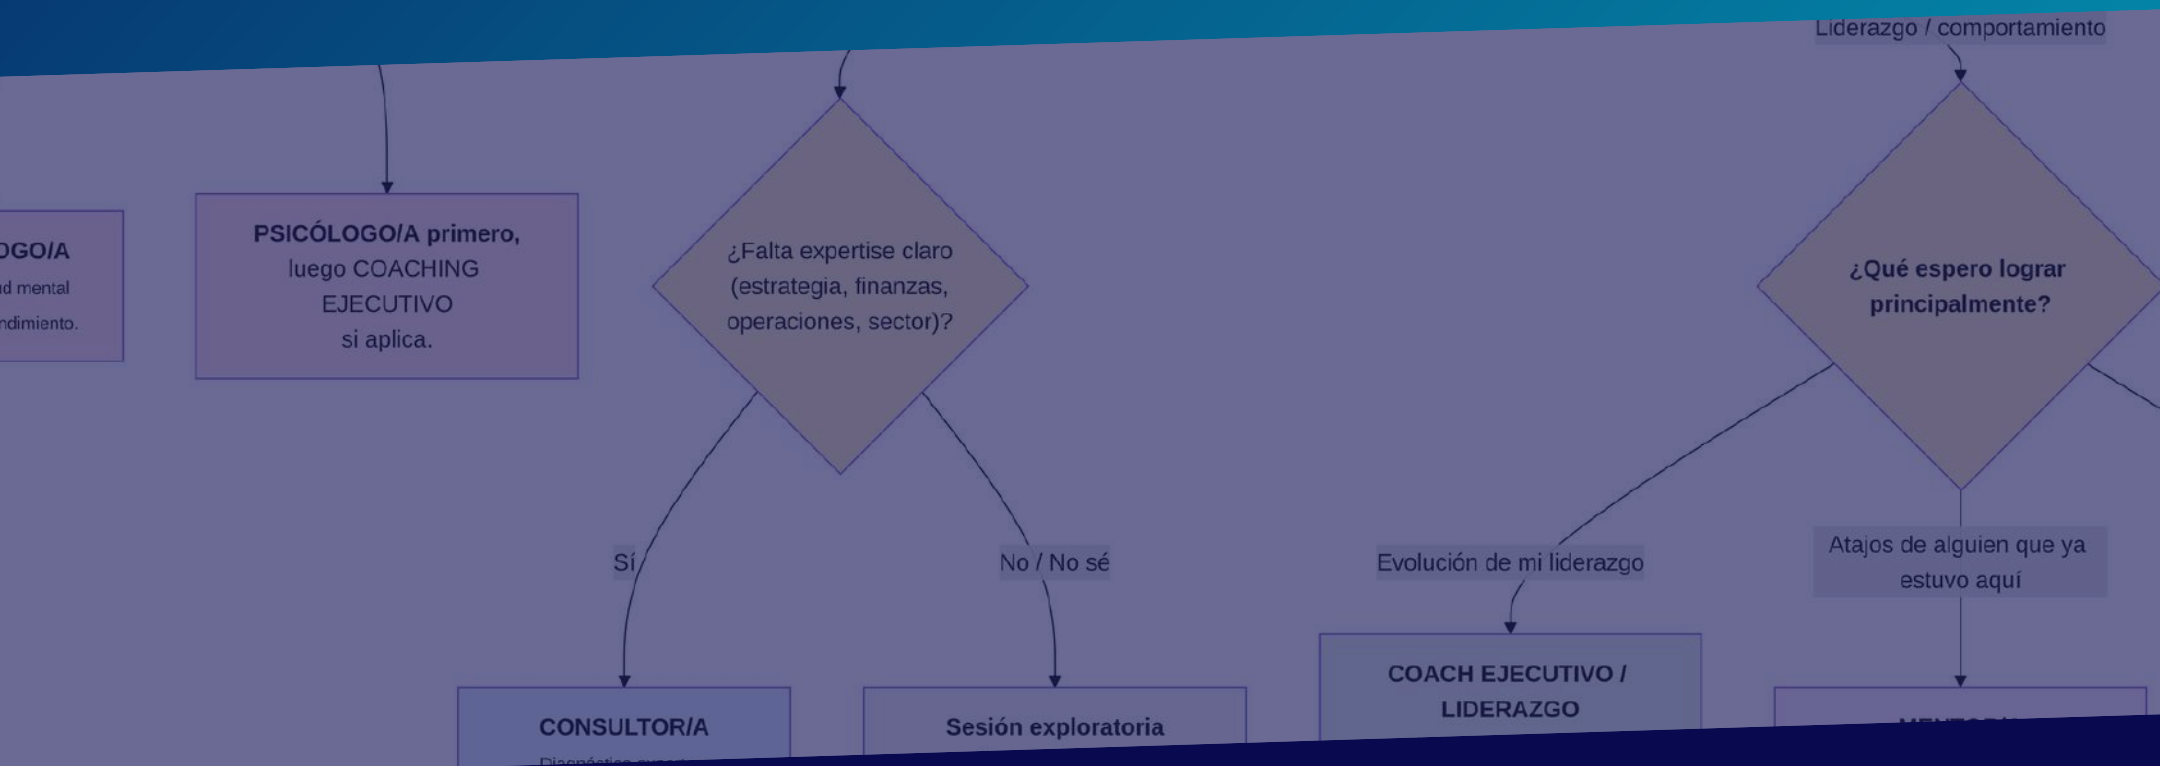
Liderazgo / comportamiento

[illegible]OGO/A
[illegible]d mental
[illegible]ndimiento.

PSICÓLOGO/A primero, luego COACHING EJECUTIVO si aplica.

¿Falta expertise claro (estrategia, finanzas, operaciones, sector)?

¿Qué espero lograr principalmente?

Sí

No / No sé

Evolución de mi liderazgo

Atajos de alguien que ya estuvo aquí

CONSULTOR/A
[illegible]

Sesión exploratoria

COACH EJECUTIVO / LIDERAZGO

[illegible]